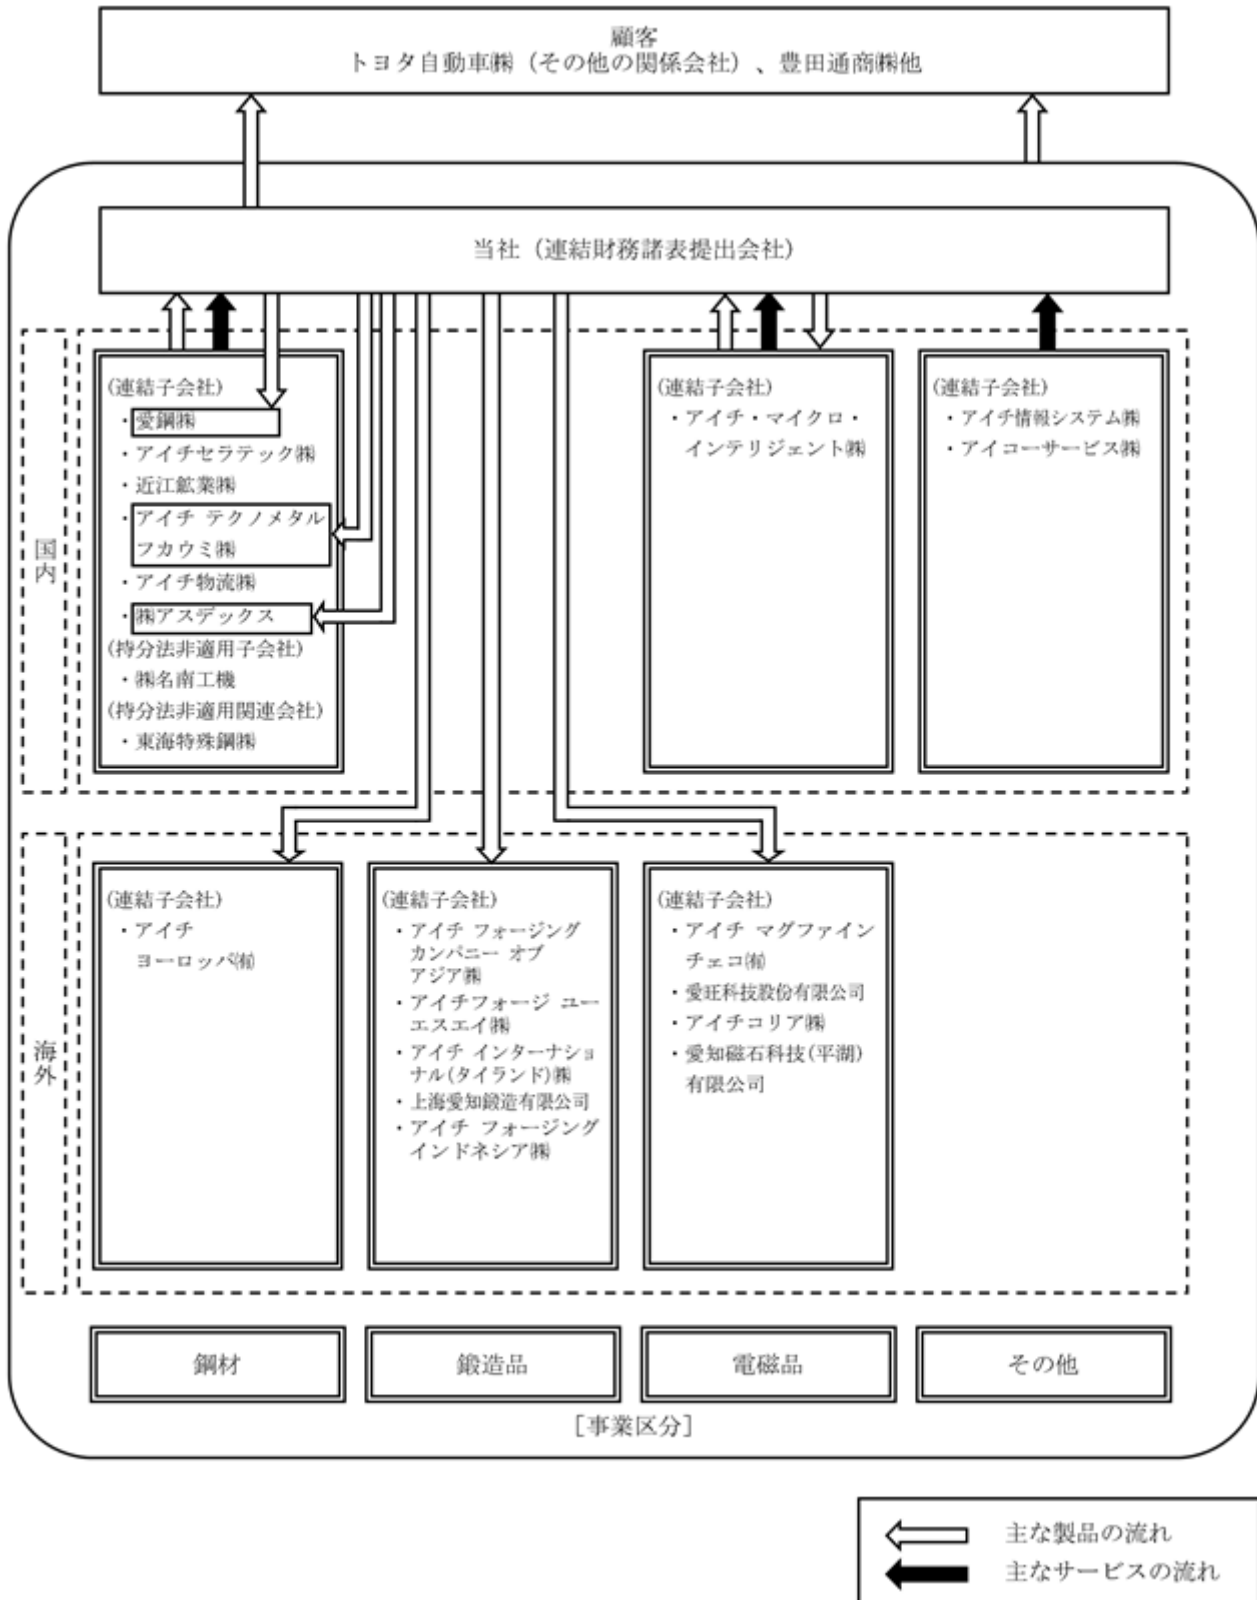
顧客
トヨタ自動車㈱（その他の関係会社）、豊田通商㈱他

当社（連結財務諸表提出会社）

国内

(連結子会社)
・愛鋼㈱
・アイチセラテック㈱
・近江鉱業㈱
・アイチ テクノメタル フカウミ㈱
・アイチ物流㈱
・㈱アスデックス
(持分法非適用子会社)
・㈱名南工機
(持分法非適用関連会社)
・東海特殊鋼㈱

(連結子会社)
・アイチ・マイクロ・インテリジェント㈱

(連結子会社)
・アイチ情報システム㈱
・アイコーサービス㈱

海外

(連結子会社)
・アイチ ヨーロッパ㈲

(連結子会社)
・アイチ フォージング カンパニー オブ アジア㈱
・アイチフォージ ユーエスエイ㈱
・アイチ インターナショナル(タイランド)㈱
・上海愛知鍛造有限公司
・アイチ フォージング インドネシア㈱

(連結子会社)
・アイチ マグファイン チェコ㈲
・愛旺科技股份有限公司
・アイチコリア㈱
・愛知磁石科技(平湖)有限公司

鋼材
鍛造品
電磁品
その他
［事業区分］

主な製品の流れ
主なサービスの流れ